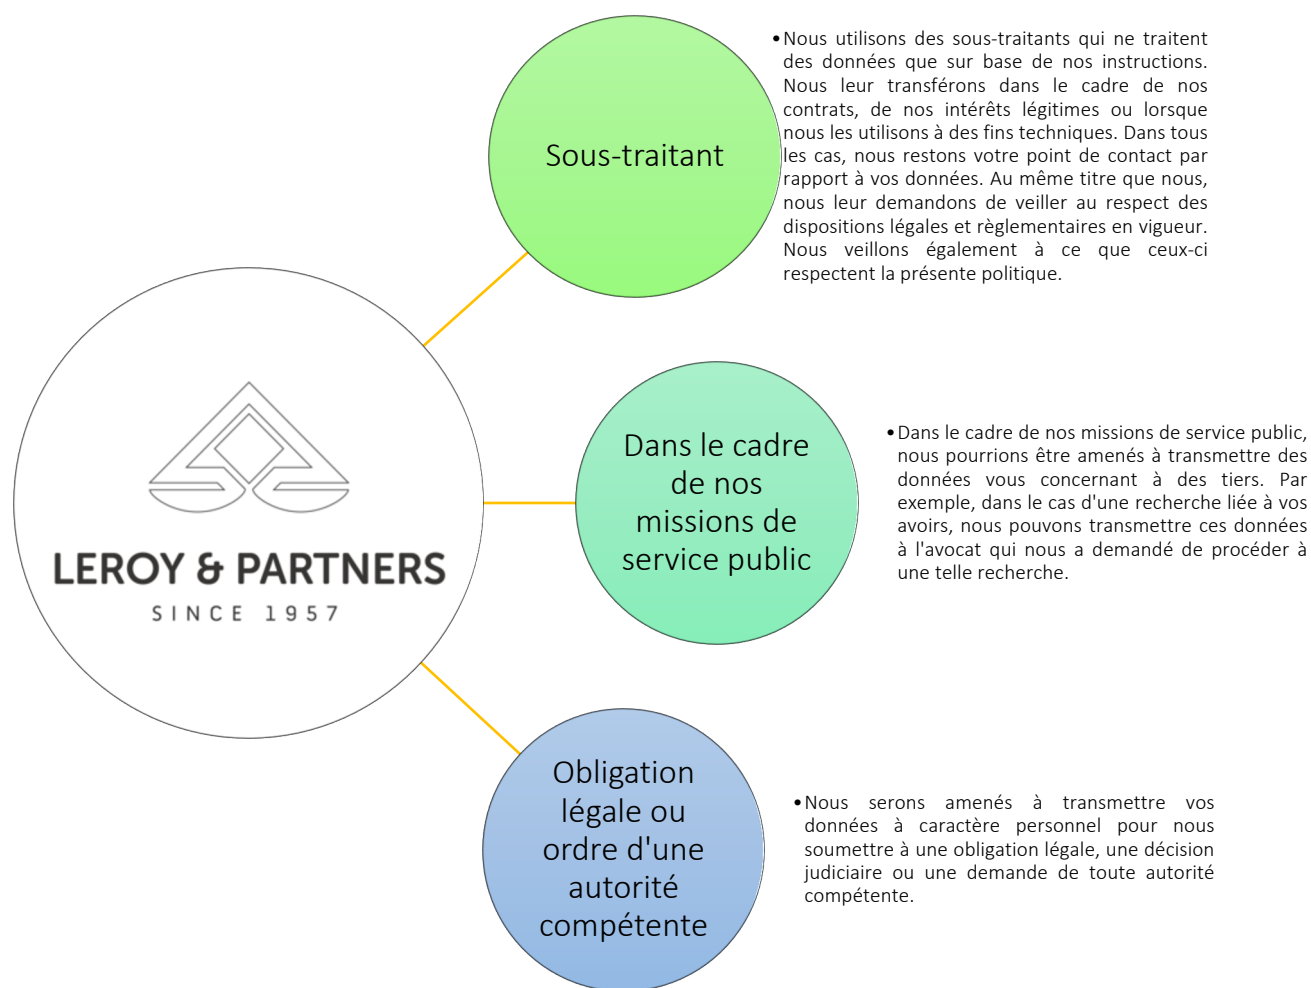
LEROY & PARTNERS
SINCE 1957

Sous-traitant

• Nous utilisons des sous-traitants qui ne traitent des données que sur base de nos instructions. Nous leur transférons dans le cadre de nos contrats, de nos intérêts légitimes ou lorsque nous les utilisons à des fins techniques. Dans tous les cas, nous restons votre point de contact par rapport à vos données. Au même titre que nous, nous leur demandons de veiller au respect des dispositions légales et règlementaires en vigueur. Nous veillons également à ce que ceux-ci respectent la présente politique.

Dans le cadre de nos missions de service public

• Dans le cadre de nos missions de service public, nous pourrions être amenés à transmettre des données vous concernant à des tiers. Par exemple, dans le cas d'une recherche liée à vos avoirs, nous pouvons transmettre ces données à l'avocat qui nous a demandé de procéder à une telle recherche.

Obligation légale ou ordre d'une autorité compétente

• Nous serons amenés à transmettre vos données à caractère personnel pour nous soumettre à une obligation légale, une décision judiciaire ou une demande de toute autorité compétente.